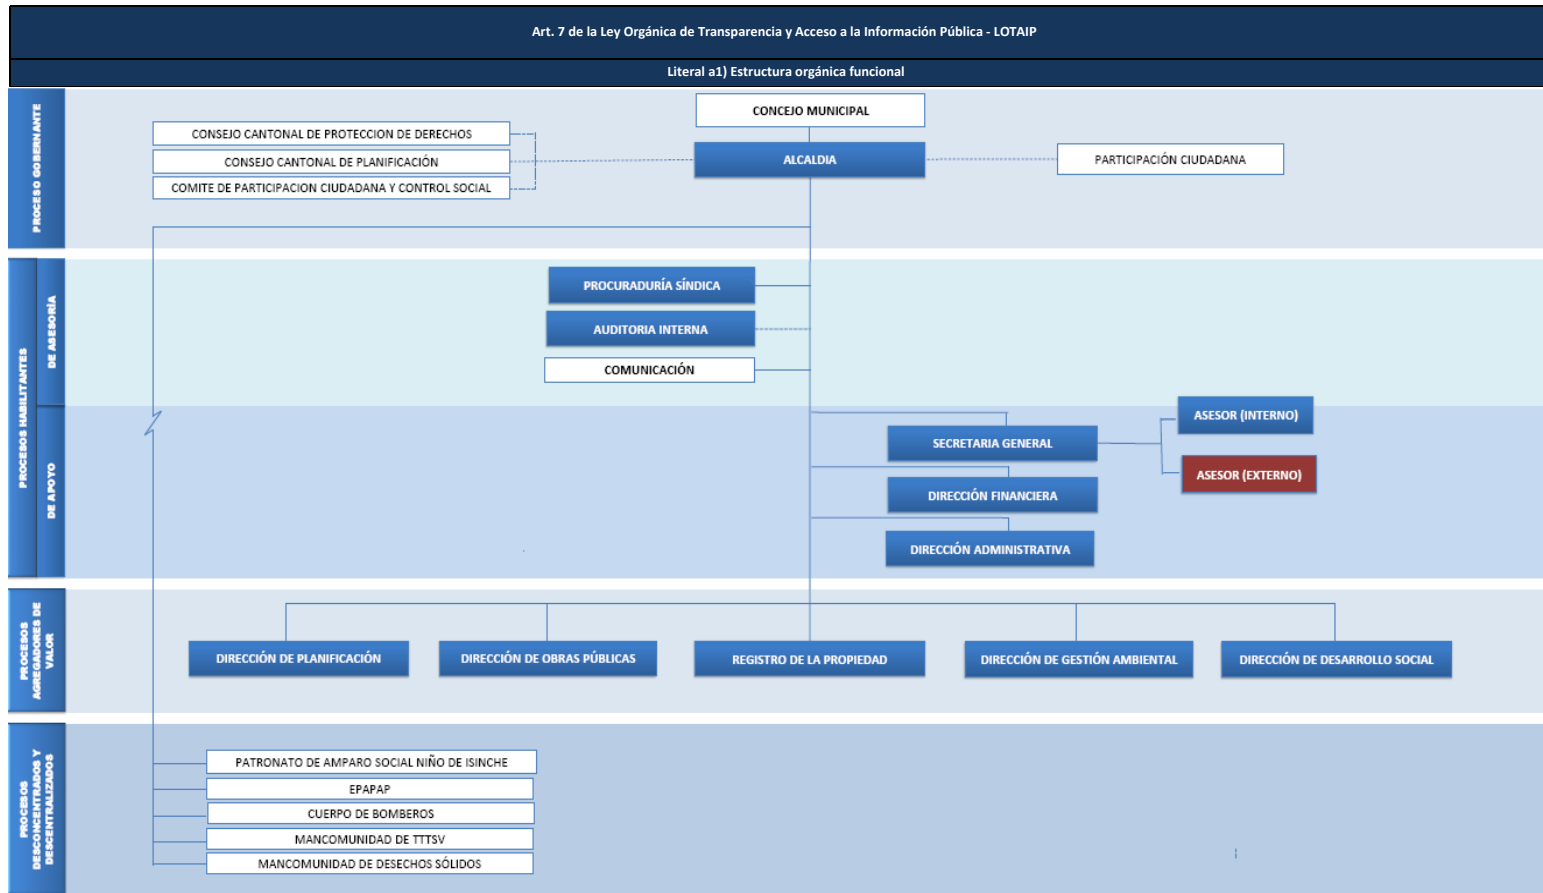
Art. 7 de la Ley Orgánica de Transparencia y Acceso a la Información Pública - LOTAIP

Literal a1) Estructura orgánica funcional

PROCESO GOBERNANTE

CONCEJO MUNICIPAL

CONSEJO CANTONAL DE PROTECCION DE DERECHOS

CONSEJO CANTONAL DE PLANIFICACIÓN

COMITE DE PARTICIPACION CIUDADANA Y CONTROL SOCIAL

ALCALDIA

PARTICIPACIÓN CIUDADANA

PROCESOS HABILITANTES

DE ASESORÍA

PROCURADURÍA SÍNDICA

AUDITORIA INTERNA

COMUNICACIÓN

DE APOYO

ASESOR (INTERNO)

SECRETARIA GENERAL

ASESOR (EXTERNO)

DIRECCIÓN FINANCIERA

DIRECCIÓN ADMINISTRATIVA

PROCESOS AGREGADORES DE VALOR

DIRECCIÓN DE PLANIFICACIÓN

DIRECCIÓN DE OBRAS PÚBLICAS

REGISTRO DE LA PROPIEDAD

DIRECCIÓN DE GESTIÓN AMBIENTAL

DIRECCIÓN DE DESARROLLO SOCIAL

PROCESOS DESCONCENTRADOS Y DESCENTRALIZADOS

PATRONATO DE AMPARO SOCIAL NIÑO DE ISINCHE

EPAPAP

CUERPO DE BOMBEROS

MANCOMUNIDAD DE TTTSV

MANCOMUNIDAD DE DESECHOS SÓLIDOS